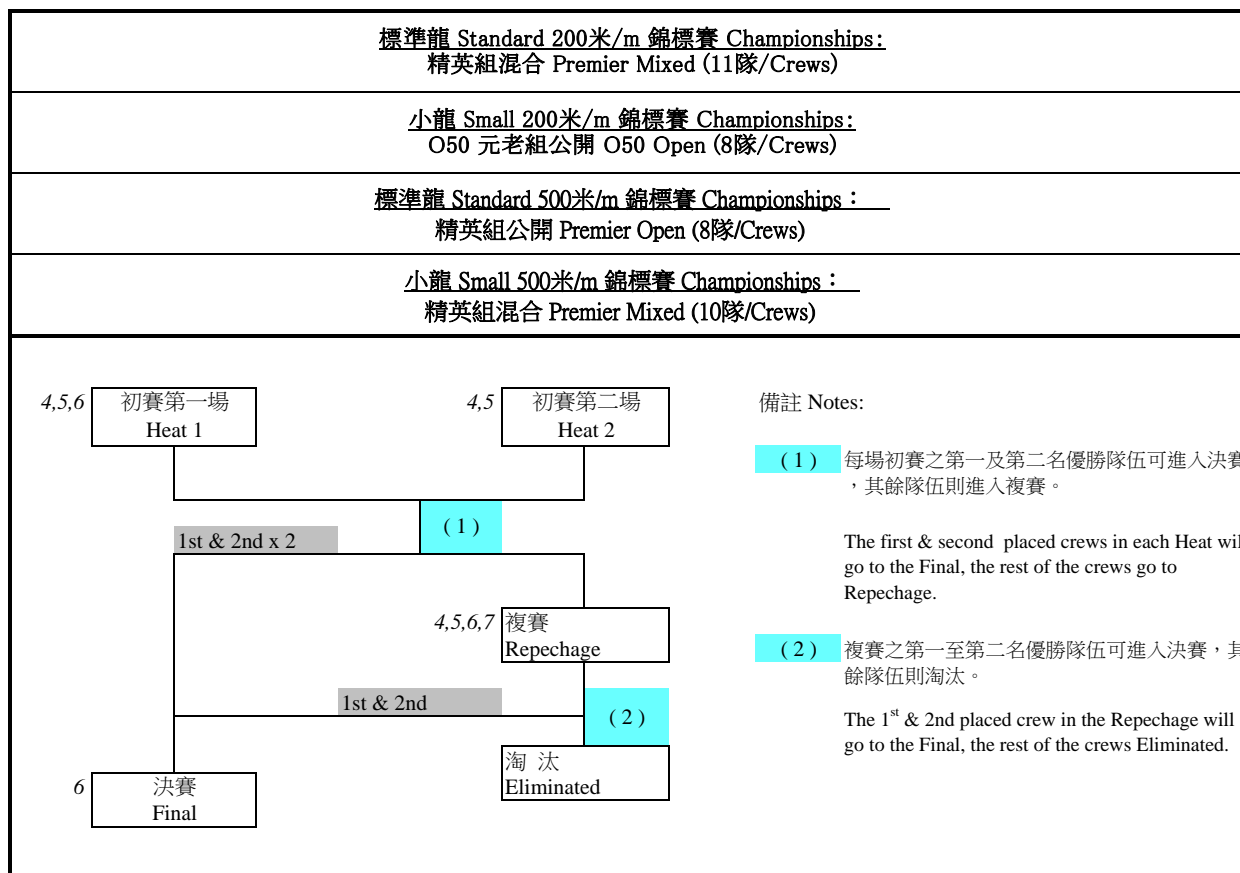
標準龍 Standard 200米/m 錦標賽 Championships:
精英組混合 Premier Mixed (11隊/Crews)

小龍 Small 200米/m 錦標賽 Championships:
O50 元老組公開 O50 Open (8隊/Crews)

標準龍 Standard 500米/m 錦標賽 Championships：
精英組公開 Premier Open (8隊/Crews)

小龍 Small 500米/m 錦標賽 Championships：
精英組混合 Premier Mixed (10隊/Crews)

4,5,6 初賽第一場 Heat 1

4,5 初賽第二場 Heat 2

(1)

1st & 2nd x 2

4,5,6,7 複賽 Repechage

1st & 2nd

(2)

淘 汰 Eliminated

6 決賽 Final

備註 Notes:

(1) 每場初賽之第一及第二名優勝隊伍可進入決賽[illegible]，其餘隊伍則進入複賽。

The first & second placed crews in each Heat wil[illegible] go to the Final, the rest of the crews go to Repechage.

(2) 複賽之第一至第二名優勝隊伍可進入決賽，其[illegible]餘隊伍則淘汰。

The $1^{st}$ & 2nd placed crew in the Repechage will go to the Final, the rest of the crews Eliminated.